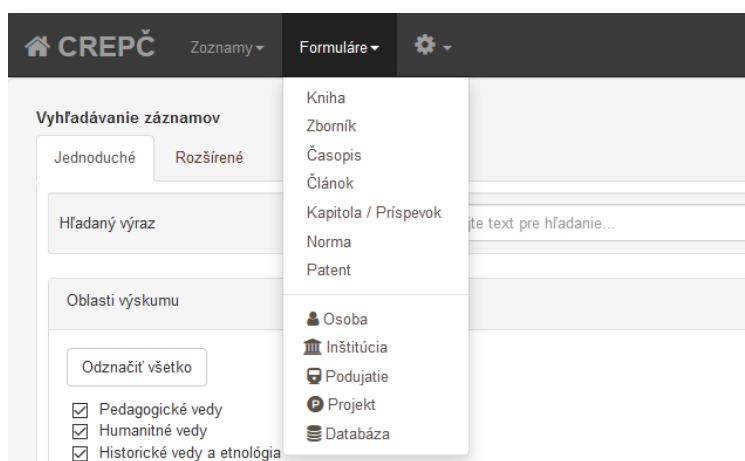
CREPČ Zoznamy Formuláre

Vyhľadávanie záznamov

Jednoduché Rozšírené

Hľadaný výraz

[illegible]jte text pre hľadanie...

Oblasti výskumu

Odznačiť všetko

☑ Pedagogické vedy
☑ Humanitné vedy
☑ Historické vedy a etnológia

Kniha
Zborník
Časopis
Článok
Kapitola / Príspevok
Norma
Patent

Osoba
Inštitúcia
Podujatie
Projekt
Databáza